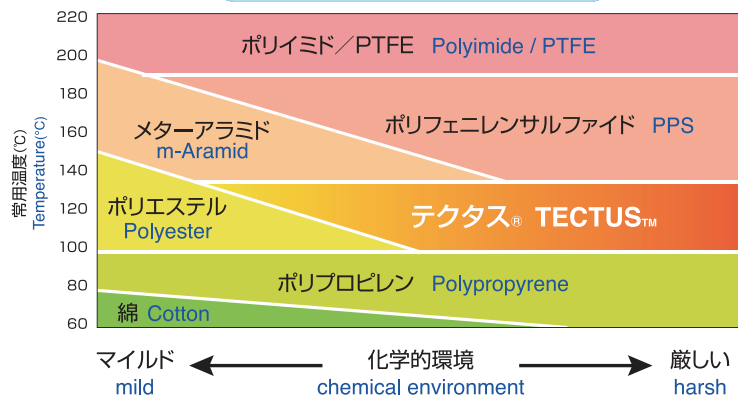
220
200
180
160
140
120
100
80
60

常用温度(℃)
Temperature(℃)

ポリイミド／PTFE Polyimide / PTFE

メターアラミド
m-Aramid

ポリフェニレンサルファイド PPS

ポリエステル
Polyester

テクタス® TECTUS™

ポリプロピレン Polypropyrene

綿 Cotton

マイルド
mild

化学的環境
chemical environment

厳しい
harsh